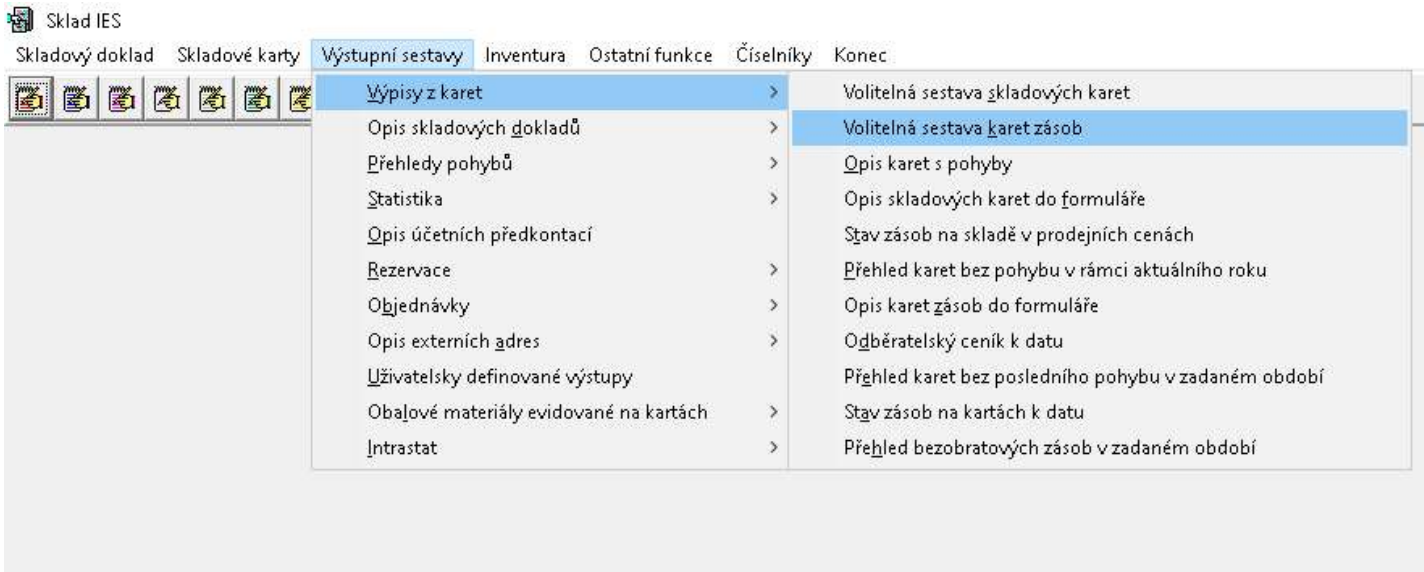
Sklad IES

Skladový doklad Skladové karty Výstupní sestavy Inventura Ostatní funkce Číselníky Konec

Výpisy z karet
Opis skladových dokladů
Přehledy pohybů
Statistika
Opis účetních předkontací
Rezervace
Objednávky
Opis externích adres
Uživatelsky definované výstupy
Obalové materiály evidované na kartách
Intrastat

Volitelná sestava skladových karet
Volitelná sestava karet zásob
Opis karet s pohyby
Opis skladových karet do formuláře
Stav zásob na skladě v prodejních cenách
Přehled karet bez pohybu v rámci aktuálního roku
Opis karet zásob do formuláře
Odběratelský ceník k datu
Přehled karet bez posledního pohybu v zadaném období
Stav zásob na kartách k datu
Přehled bezobratových zásob v zadaném období